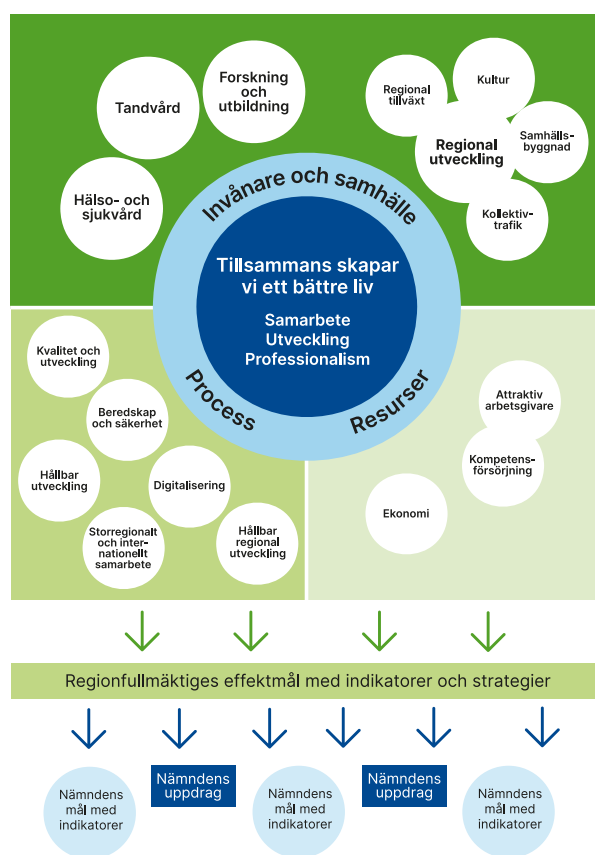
Tandvård

Forskning och utbildning

Hälso- och sjukvård

Regional tillväxt

Kultur

Regional utveckling

Samhälls-byggnad

Kollektiv-trafik

Invånare och samhälle

Tillsammans skapar vi ett bättre liv

Samarbete
Utveckling
Professionalism

Process

Resurser

Kvalitet och utveckling

Beredskap och säkerhet

Hållbar utveckling

Digitalisering

Storregionalt och internationellt samarbete

Hållbar regional utveckling

Attraktiv arbetsgivare

Kompetens-försörjning

Ekonomi

Regionfullmäktiges effektmål med indikatorer och strategier

Nämndens mål med indikatorer

Nämndens uppdrag

Nämndens mål med indikatorer

Nämndens uppdrag

Nämndens mål med indikatorer